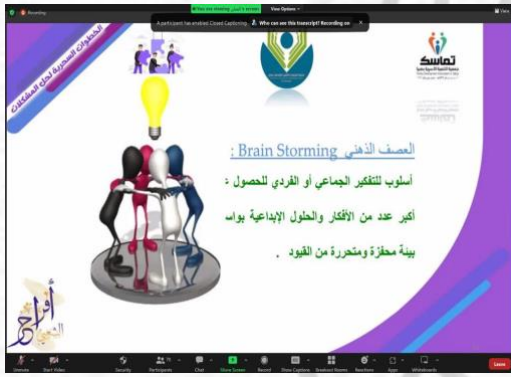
Recording

View Options

A participant has enabled Closed Captioning. Who can see this transcript? Recording on

View

الخطوات السحرية لحل المشكلات

تماسك

العصف الذهني Brain Storming :

أسلوب للتفكير الجماعي أو الفردي للحصول على

أكبر عدد من الأفكار والحلول الإبداعية بواسطة

بيئة محفزة ومتحررة من القيود .

أفراح

Unmute

Start Video

Security

Participants

Chat

Share Screen

Record

Show Captions

Breakout Rooms

Reactions

Apps

Whiteboards

Leave